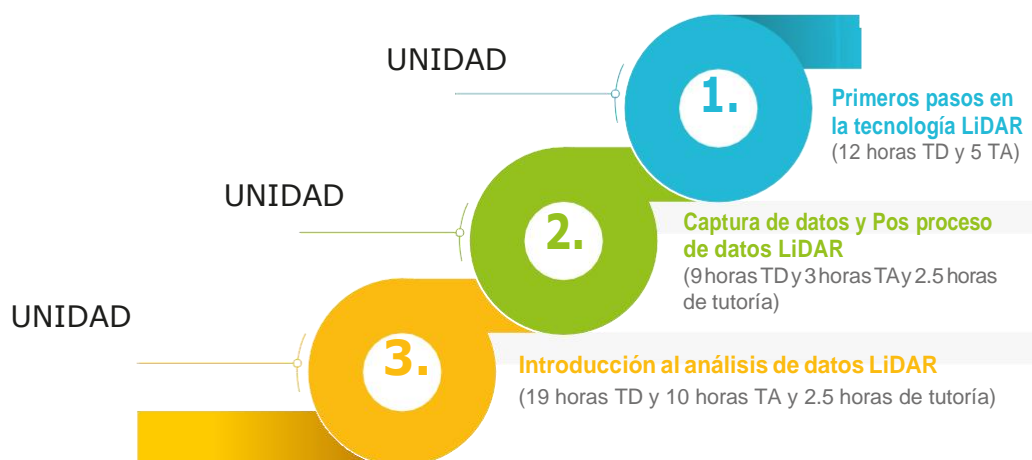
UNIDAD

1.

Primeros pasos en la tecnología LiDAR
(12 horas TD y 5 TA)

UNIDAD

2.

Captura de datos y Pos proceso de datos LiDAR
(9 horas TD y 3 horas TA y 2.5 horas de tutoría)

UNIDAD

3.

Introducción al análisis de datos LiDAR
(19 horas TD y 10 horas TA y 2.5 horas de tutoría)